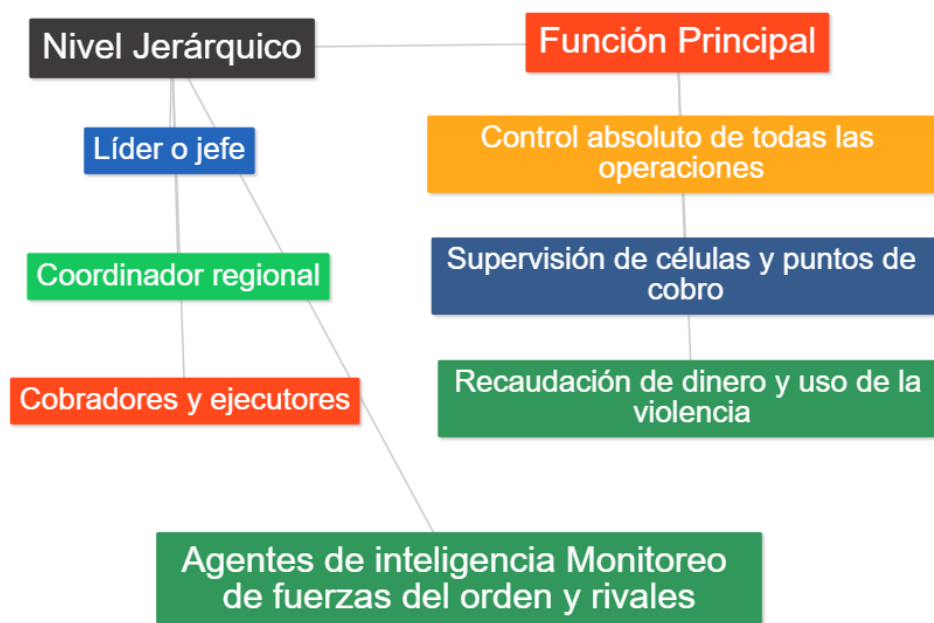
Nivel Jerárquico

Función Principal

Líder o jefe

Control absoluto de todas las operaciones

Coordinador regional

Supervisión de células y puntos de cobro

Cobradores y ejecutores

Recaudación de dinero y uso de la violencia

Agentes de inteligencia Monitoreo de fuerzas del orden y rivales